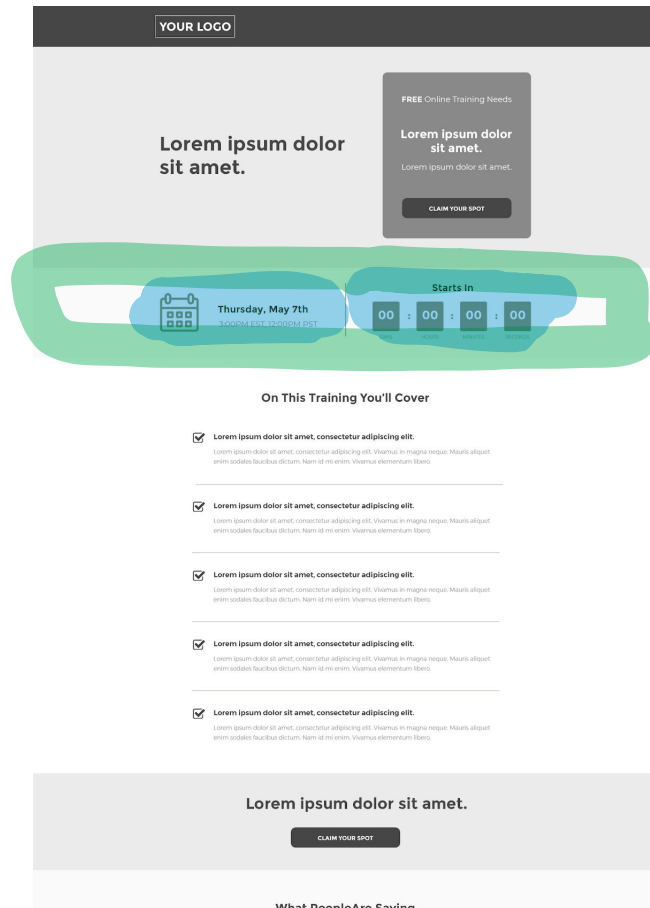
YOUR LOGO

Lorem ipsum dolor sit amet.

FREE Online Training Needs

Lorem ipsum dolor sit amet.

Lorem ipsum dolor sit amet.

CLAIM YOUR SPOT

Thursday, May 7th

3:00PM EST 12:00PM PST

Starts In

00 : 00 : 00 : 00

DAYS HOURS MINUTES SECONDS

On This Training You'll Cover

Lorem ipsum dolor sit amet, consectetur adipiscing elit.

Lorem ipsum dolor sit amet, consectetur adipiscing elit. Vivamus in magna neque. Mauris aliquet enim sodales faucibus dictum. Nam id mi enim. Vivamus elementum libero.

Lorem ipsum dolor sit amet, consectetur adipiscing elit.

Lorem ipsum dolor sit amet, consectetur adipiscing elit. Vivamus in magna neque. Mauris aliquet enim sodales faucibus dictum. Nam id mi enim. Vivamus elementum libero.

Lorem ipsum dolor sit amet, consectetur adipiscing elit.

Lorem ipsum dolor sit amet, consectetur adipiscing elit. Vivamus in magna neque. Mauris aliquet enim sodales faucibus dictum. Nam id mi enim. Vivamus elementum libero.

Lorem ipsum dolor sit amet, consectetur adipiscing elit.

Lorem ipsum dolor sit amet, consectetur adipiscing elit. Vivamus in magna neque. Mauris aliquet enim sodales faucibus dictum. Nam id mi enim. Vivamus elementum libero.

Lorem ipsum dolor sit amet, consectetur adipiscing elit.

Lorem ipsum dolor sit amet, consectetur adipiscing elit. Vivamus in magna neque. Mauris aliquet enim sodales faucibus dictum. Nam id mi enim. Vivamus elementum libero.

Lorem ipsum dolor sit amet.

CLAIM YOUR SPOT

What PeopleAre Saying